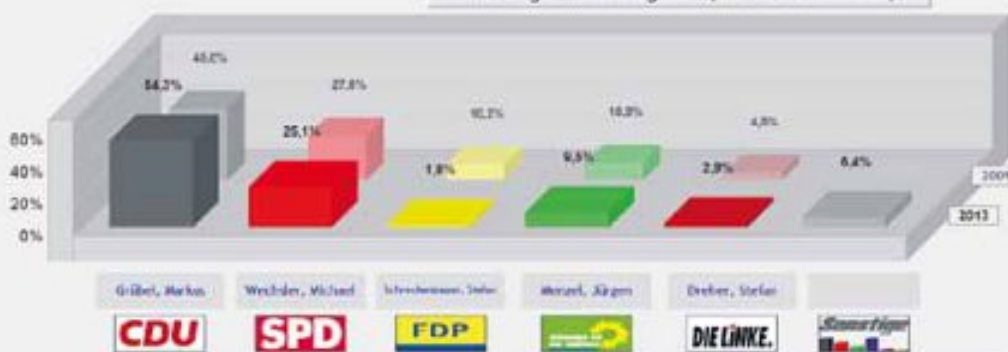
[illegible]

54,2%
46,0%
25,1%
27,8%
1,8%
10,2%
9,5%
10,9%
2,9%
4,8%
6,4%

60%
40%
20%
0%

2009
2013

Grübel, Markus
Wechsler, Michael
Schreckenmann, Stefan
Menzel, Jürgen
Dreher, Stefan

CDU
SPD
FDP
DIE LINKE.
Sonstige